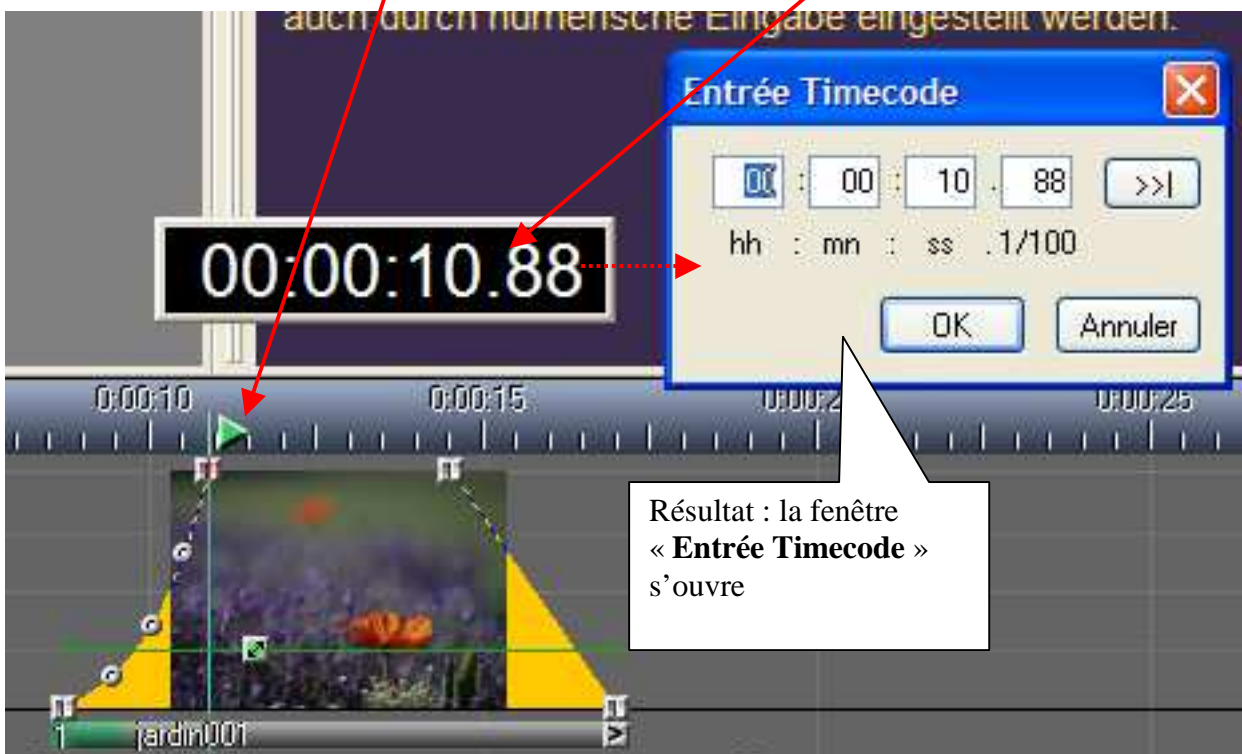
auch durch numerische Eingabe eingestellt werden.

Entrée Timecode

00 : 00 : 10 . 88 >>|

hh : mn : ss .1/100

OK Annuler

00:00:10.88

0:00:10 0:00:15 0:00:2 0:00:25

Résultat : la fenêtre « **Entrée Timecode** » s'ouvre

1 jardin001